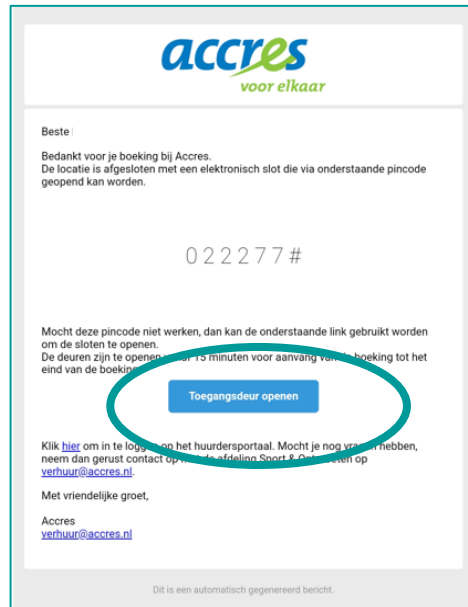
accres
voor elkaar

Beste

Bedankt voor je boeking bij Accres.
De locatie is afgesloten met een elektronisch slot die via onderstaande pincode geopend kan worden.

022277#

Mocht deze pincode niet werken, dan kan de onderstaande link gebruikt worden om de sloten te openen.
De deuren zijn te openen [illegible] 15 minuten voor aanvang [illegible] boeking tot het eind van de boeking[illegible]

Toegangsdeur openen

Klik hier om in te loggen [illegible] het huurdersportaal. Mocht je nog vra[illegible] hebben, neem dan gerust contact op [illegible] afdeling Sport & Ont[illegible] op verhuur@accres.nl

Met vriendelijke groet,

Accres
verhuur@accres.nl

Dit is een automatisch gegenereerd bericht.